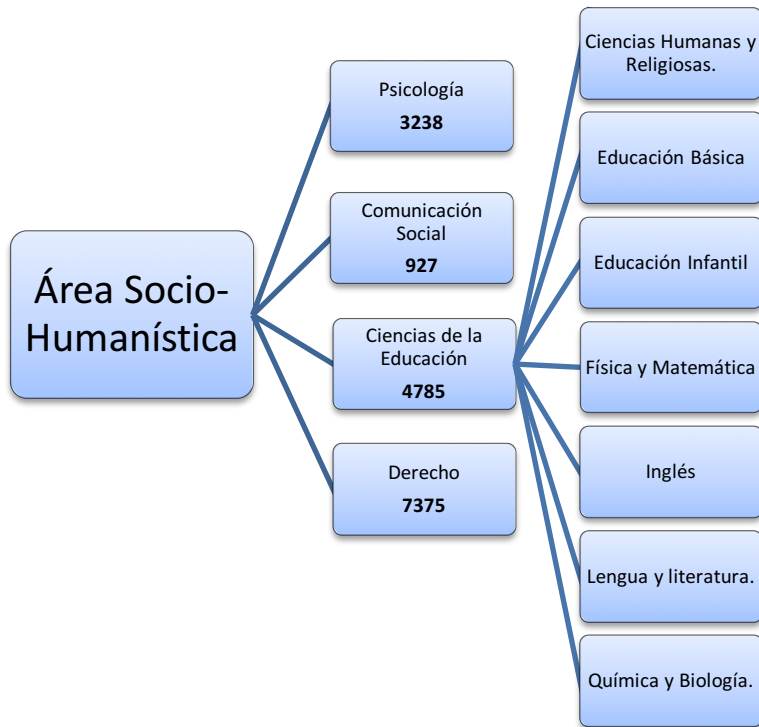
Área Socio-Humanística

Psicología
**3238**

Comunicación Social
**927**

Ciencias de la Educación
**4785**

Derecho
**7375**

Ciencias Humanas y Religiosas.

Educación Básica

Educación Infantil

Física y Matemática

Inglés

Lengua y literatura.

Química y Biología.